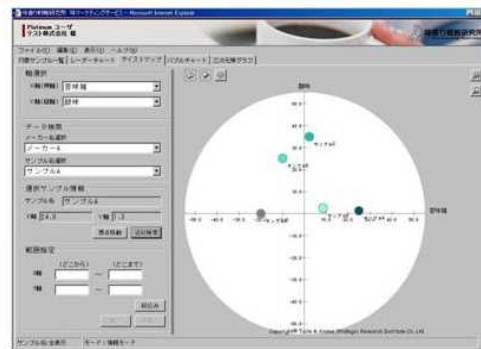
味香り戦略研究所 味マーケティングサービス - Microsoft Internet Explorer

Platinum ユーザ
テスト株式会社 様

味香り戦略研究所

ファイル(F) 編集(E) 表示(V) ヘルプ(H)

対象サンプル一覧 | レーダーチャート | テイストマップ | バブルチャート | 三次元棒グラフ

軸選択
X軸(横軸) 苦味雑味
Y軸(縦軸) 旨味

データ検索
メーカー名選択
メーカーA
サンプル名選択
サンプルA

選択サンプル情報
サンプル名 サンプルA
X軸 24.3 Y軸 3.3
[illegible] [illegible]

範囲指定
(どこから) (どこまで)
X軸 ～
Y軸 ～
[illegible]

旨味
苦味雑味
サンプルB
サンプルA

Copyright (C) Taste & Aroma Strategic Research Institute Co.,Ltd.

サンプル名:全表示 モード:情報モード